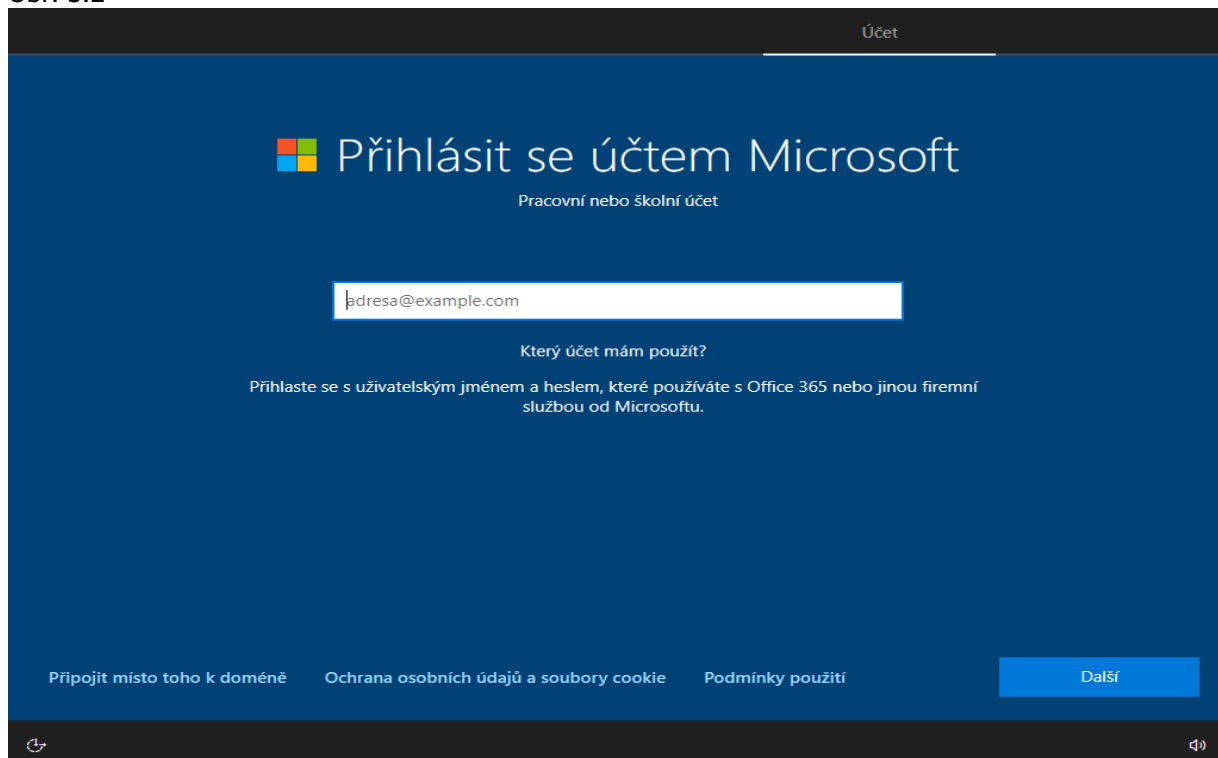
Obr. 3.2

Účet

Přihlásit se účtem Microsoft

Pracovní nebo školní účet

adresa@example.com

Který účet mám použít?

Přihlaste se s uživatelským jménem a heslem, které používáte s Office 365 nebo jinou firemní službou od Microsoftu.

Připojit místo toho k doméně

Ochrana osobních údajů a soubory cookie

Podmínky použití

Další